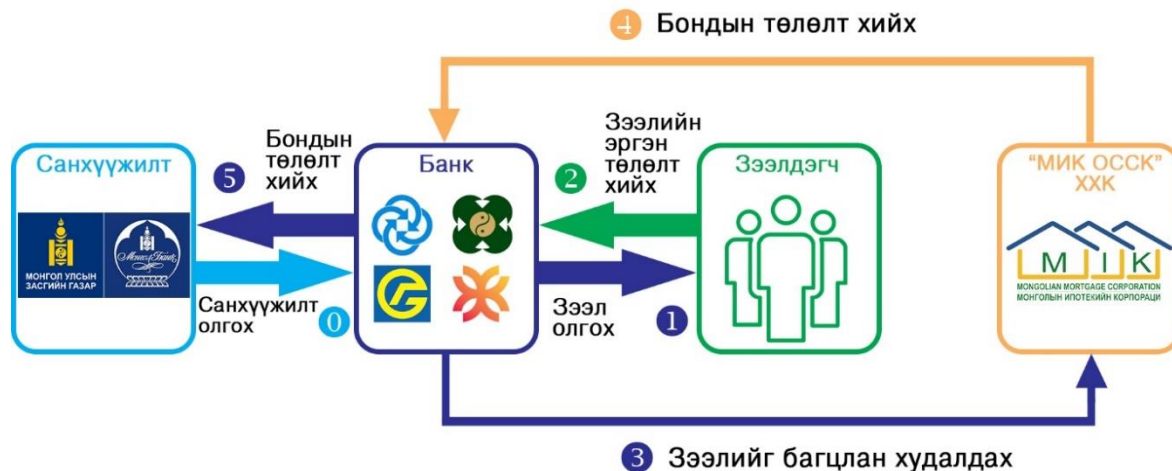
4 Бондын төлөлт хийх

Санхүүжилт

МОНГОЛ УЛСЫН ЗАСГИЙН ГАЗАР

5 Бондын төлөлт хийх

Санхүүжилт олгох 0

Банк

2 Зээлийн эргэн төлөлт хийх

Зээл олгох 1

Зээлдэгч

"МИК ОССК" ХХК

M I K

MONGOLIAN MORTGAGE CORPORATION
МОНГОЛЫН ИПОТЕКИЙН КОРПОРАЦИ

3 Зээлийг багцлан худалдах